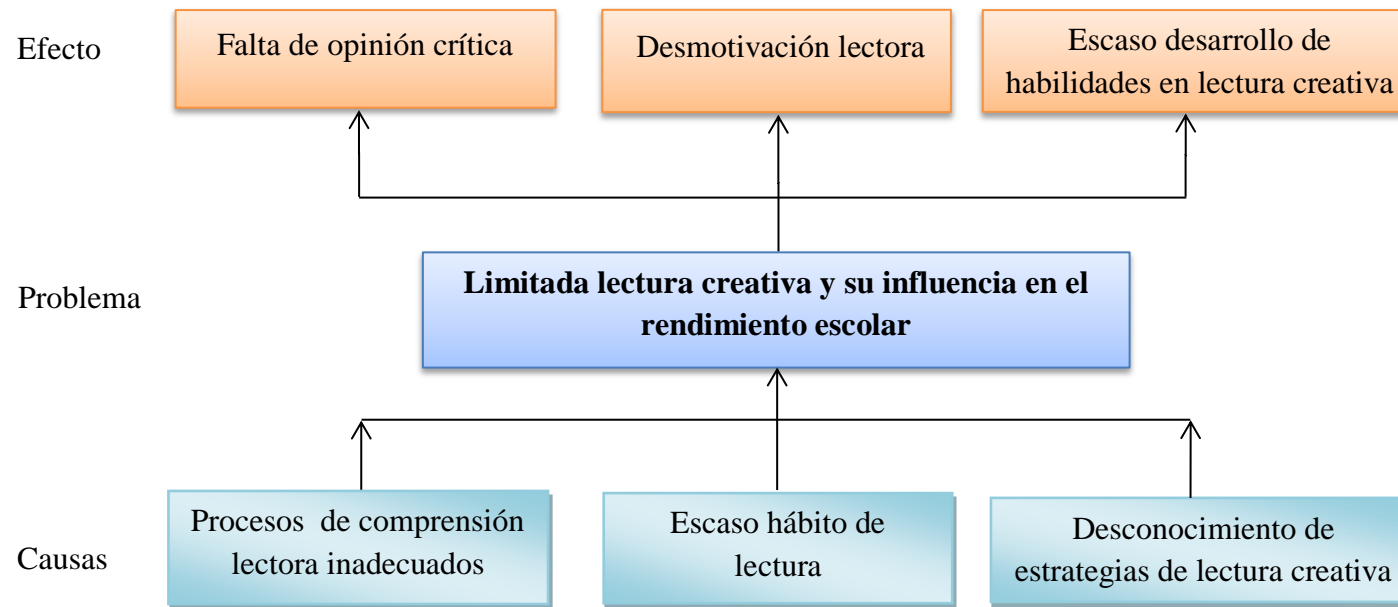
Efecto

Falta de opinión crítica

Desmotivación lectora

Escaso desarrollo de habilidades en lectura creativa

Problema

**Limitada lectura creativa y su influencia en el rendimiento escolar**

Causas

Procesos de comprensión lectora inadecuados

Escaso hábito de lectura

Desconocimiento de estrategias de lectura creativa